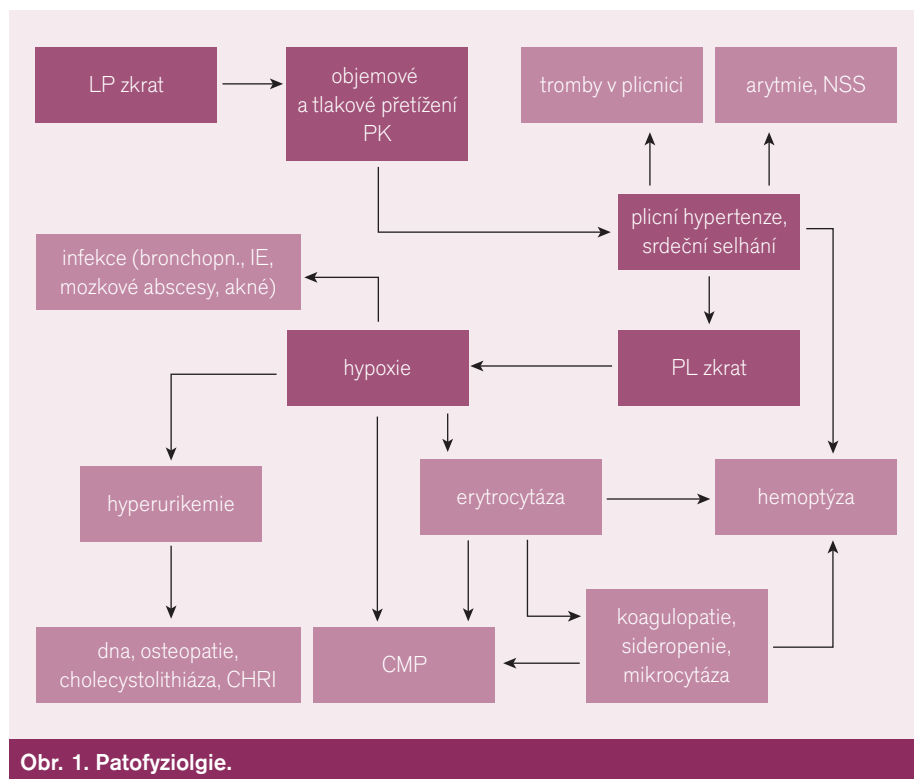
LP zkrat

objemové a tlakové přetížení PK

tromby v plicnici

arytmie, NSS

plicní hypertenze, srdeční selhání

infekce (bronchopn., IE, mozkové abscesy, akné)

hypoxie

PL zkrat

hyperurikemie

erytrocytáza

hemoptýza

koagulopatie, sideropenie, mikrocytáza

dna, osteopatie, cholecystolithiáza, CHRI

CMP

Obr. 1. Patofyziolgie.